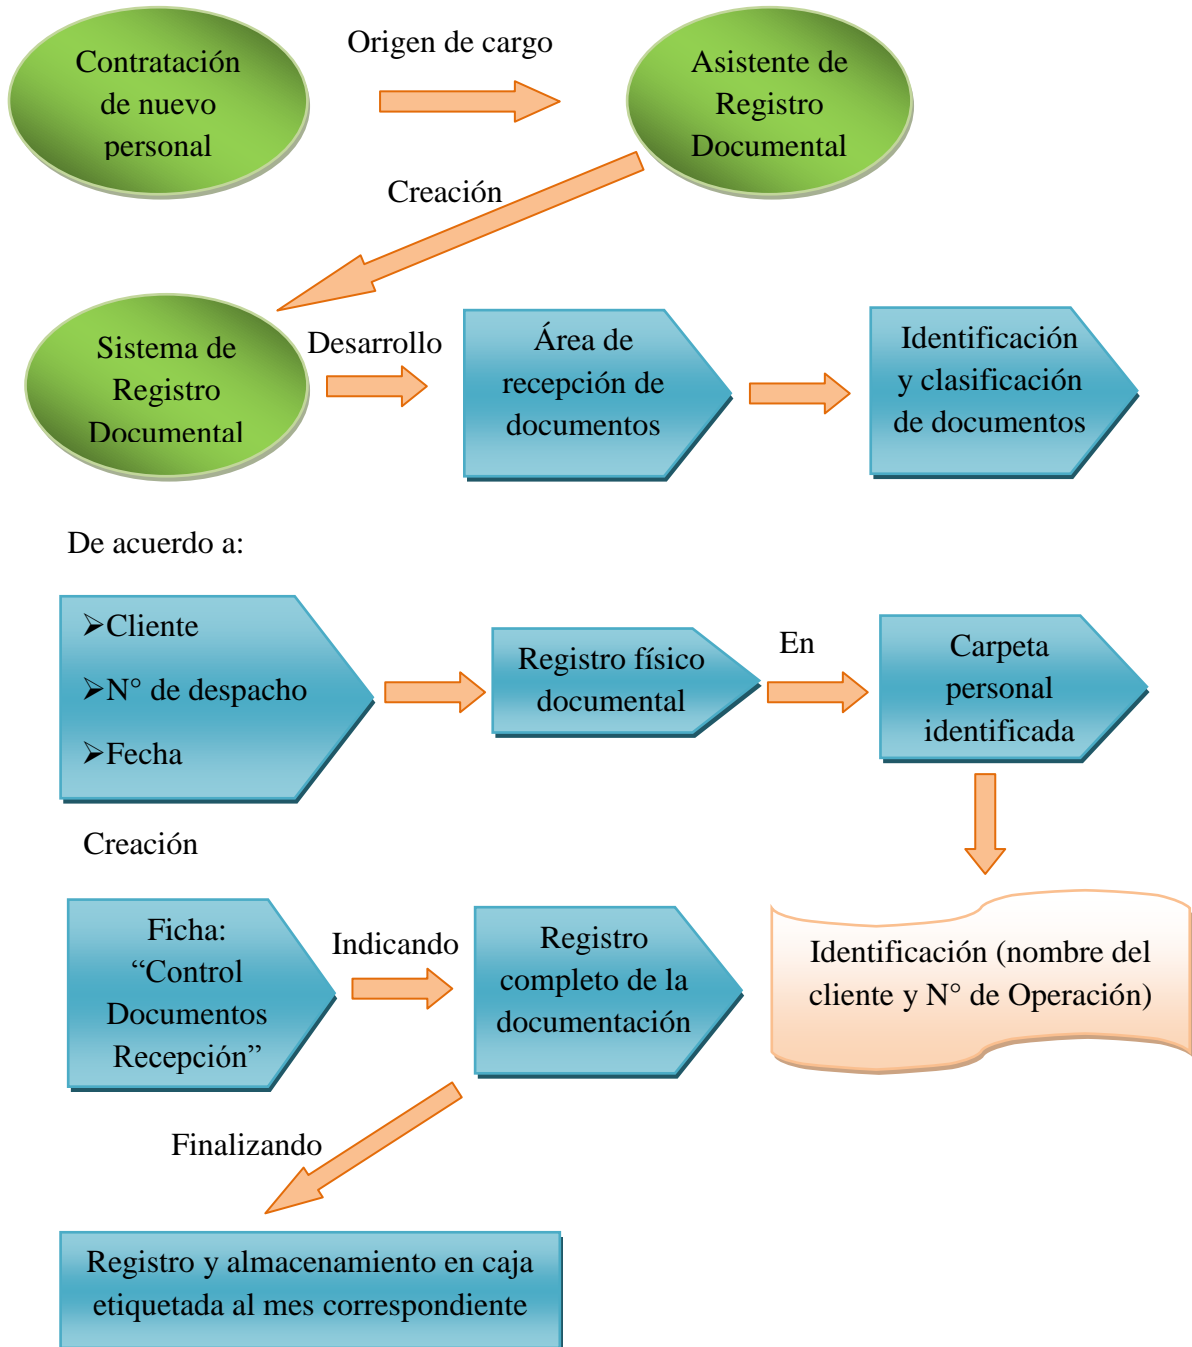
Contratación de nuevo personal

Origen de cargo

Asistente de Registro Documental

Creación

Sistema de Registro Documental

Desarrollo

Área de recepción de documentos

Identificación y clasificación de documentos

De acuerdo a:

➢Cliente
➢N° de despacho
➢Fecha

Registro físico documental

En

Carpeta personal identificada

Creación

Ficha: "Control Documentos Recepción"

Indicando

Registro completo de la documentación

Identificación (nombre del cliente y N° de Operación)

Finalizando

Registro y almacenamiento en caja etiquetada al mes correspondiente